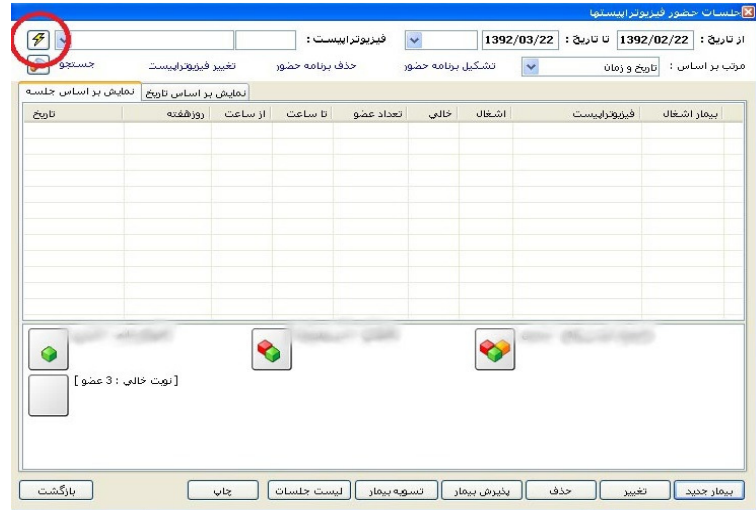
جلسات حضور فیزیوتراپیستها

از تاریخ : 1392/02/22 تا تاریخ : 1392/03/22 فیزیوتراپیست :

مرتب بر اساس : تاریخ و زمان تشکیل برنامه حضور حذف برنامه حضور تغییر فیزیوتراپیست جستجو

نمایش بر اساس جلسه نمایش بر اساس تاریخ

| بیمار اشغال | فیزیوتراپیست | اشغال | خالی | تعداد عضو | تا ساعت | از ساعت | روزهفته | تاریخ |
|---|---|---|---|---|---|---|---|---|
| | | | | | | | | |

[نوبت خالی : 3 عضو ]

بیمار جدید تغییر حذف پذیرش بیمار تسویه بیمار لیست جلسات چاپ بازگشت